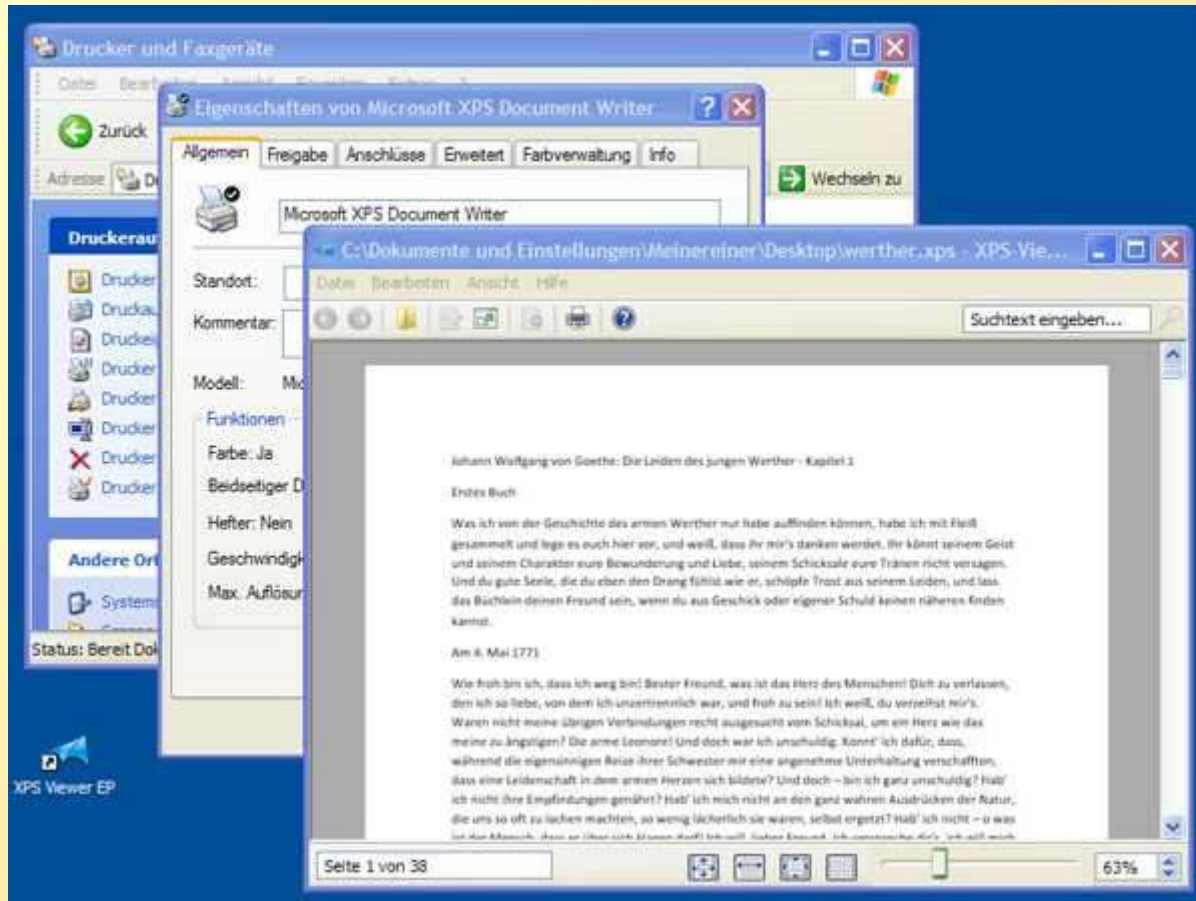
Drucker und Faxgeräte

Datei Bearbeiten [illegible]

Zurück

Adresse De

Wechseln zu

Druckerau

Drucker
Druckau
Druckei
Drucker
Drucker
Drucker
Drucker
Drucker

Andere Ort

Systems

Status: Bereit Dok

Eigenschaften von Microsoft XPS Document Writer

Allgemein | Freigabe | Anschlüsse | Erweitert | Farbverwaltung | Info

Microsoft XPS Document Writer

Standort:

Kommentar:

Modell: Mo

Funktionen

Farbe: Ja

Beidseitiger D

Hefter: Nein

Geschwindigk

Max. Auflösur

XPS Viewer EP

C:\Dokumente und Einstellungen\Meinereiner\Desktop\werther.xps - XPS-Vie...

Datei Bearbeiten Ansicht Hilfe

Suchtext eingeben...

Johann Wolfgang von Goethe: Die Leiden des jungen Werther - Kapitel 1

Erstes Buch

Was ich von der Geschichte des armen Werther nur habe auffinden können, habe ich mit Fleiß gesammelt und lege es euch hier vor, und weiß, dass ihr mir's danken werdet. Ihr könnt seinem Geist und seinem Charakter eure Bewunderung und Liebe, seinem Schicksale eure Tränen nicht versagen. Und du gute Seele, die du eben den Drang fühlst wie er, schöpfe Trost aus seinem Leiden, und lass das Büchlein deinen Freund sein, wenn du aus Geschick oder eigener Schuld keinen näheren finden kannst.

Am 4. Mai 1771

Wie froh bin ich, dass ich weg bin! Bester Freund, was ist das Herz des Menschen! Dich zu verlassen, den ich so liebe, von dem ich unzertrennlich war, und froh zu sein! Ich weiß, du verzeihst mir's. Waren nicht meine übrigen Verbindungen recht ausgesucht vom Schicksal, um ein Herz wie das meine zu ängstigen? Die arme Leonore! Und doch war ich unschuldig. Konnt' ich dafür, dass, während die eigensinnigen Reize ihrer Schwester mir eine angenehme Unterhaltung verschafften, dass eine Leidenschaft in dem armen Herzen sich bildete? Und doch – bin ich ganz unschuldig? Hab' ich nicht ihre Empfindungen genährt? Hab' ich mich nicht an den ganz wahren Ausdrücken der Natur, die uns so oft zu lachen machten, so wenig lächerlich sie waren, selbst ergetzt? Hab' ich nicht – o was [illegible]

Seite 1 von 38

63%